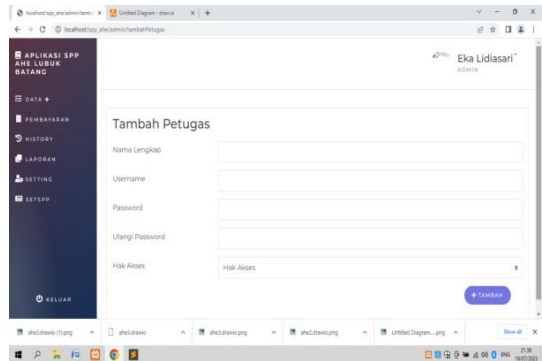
localhost/spp_ahe/admin/tamb ×
Untitled Diagram - draw.io ×
+
localhost/spp_ahe/admin/tambahPetugas

APLIKASI SPP AHE LUBUK BATANG

Eka Lidiasari
ADMIN

DATA +
PEMBAYARAN
HISTORY
LAPORAN
SETTING
SETSPP

KELUAR

Tambah Petugas

Nama Lengkap

Username

Password

Ulangi Password

Hak Akses
Hak Akses

+ TAMBAH

ahe3.drawio (1).png
ahe3.drawio
ahe3.drawio.png
ahe2.drawio.png
Untitled Diagram....png
Show all

21:38
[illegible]